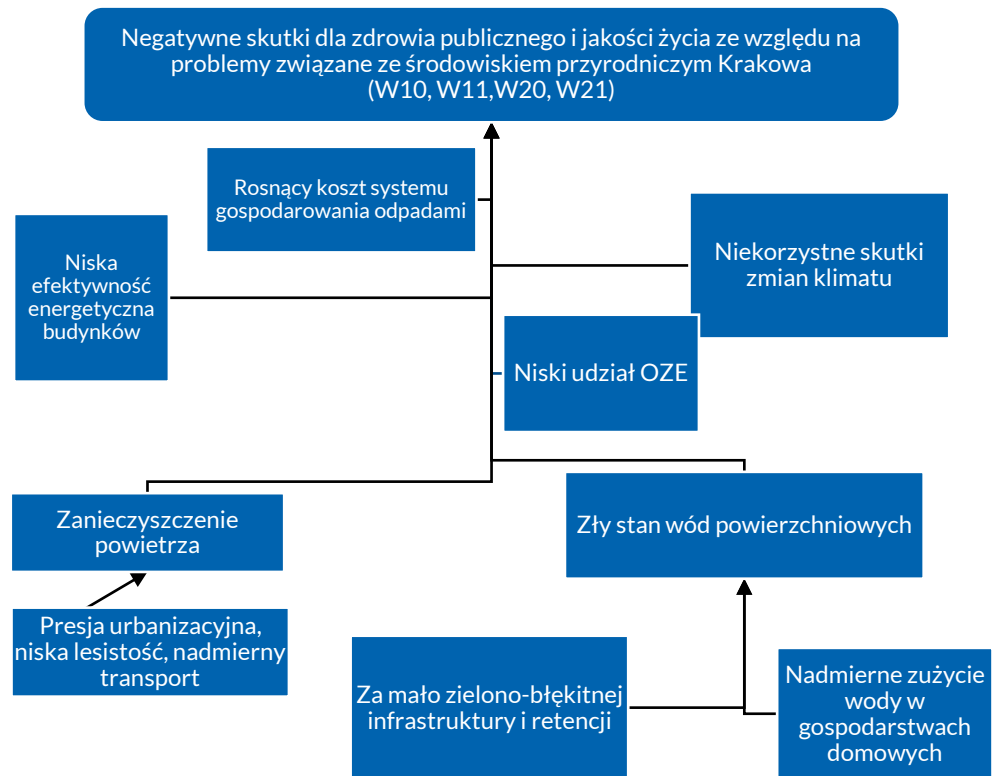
Negatywne skutki dla zdrowia publicznego i jakości życia ze względu na problemy związane ze środowiskiem przyrodniczym Krakowa (W10, W11,W20, W21)

Rosnący koszt systemu gospodarowania odpadami

Niska efektywność energetyczna budynków

Niekorzystne skutki zmian klimatu

Niski udział OZE

Zanieczyszczenie powietrza

Zły stan wód powierzchniowych

Presja urbanizacyjna, niska lesistość, nadmierny transport

Za mało zielono-błękitnej infrastruktury i retencji

Nadmierne zużycie wody w gospodarstwach domowych